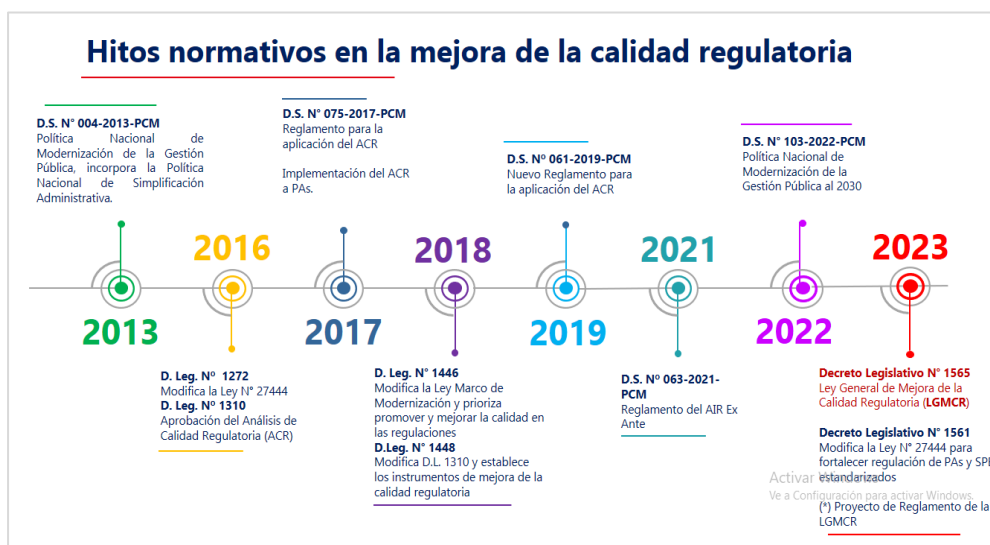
Hitos normativos en la mejora de la calidad regulatoria

D.S. N° 004-2013-PCM
Política Nacional de Modernización de la Gestión Pública, incorpora la Política Nacional de Simplificación Administrativa.

D.S. N° 075-2017-PCM
Reglamento para la aplicación del ACR

Implementación del ACR a PAs.

D.S. Nº 061-2019-PCM
Nuevo Reglamento para la aplicación del ACR

D.S. N° 103-2022-PCM
Política Nacional de Modernización de la Gestión Pública al 2030

2013
2016
2017
2018
2019
2021
2022
2023

D. Leg. Nº 1272
Modifica la Ley N° 27444
D. Leg. Nº 1310
Aprobación del Análisis de Calidad Regulatoria (ACR)

D. Leg. N° 1446
Modifica la Ley Marco de Modernización y prioriza promover y mejorar la calidad en las regulaciones
D.Leg. N° 1448
Modifica D.L. 1310 y establece los instrumentos de mejora de la calidad regulatoria

D.S. Nº 063-2021-PCM
Reglamento del AIR Ex Ante

Decreto Legislativo N° 1565
Ley General de Mejora de la Calidad Regulatoria (LGMCR)

Decreto Legislativo N° 1561
Modifica la Ley N° 27444 para fortalecer regulación de PAs y SPI estandarizados

(*) Proyecto de Reglamento de la LGMCR

Activar Windows
Ve a Configuración para activar Windows.